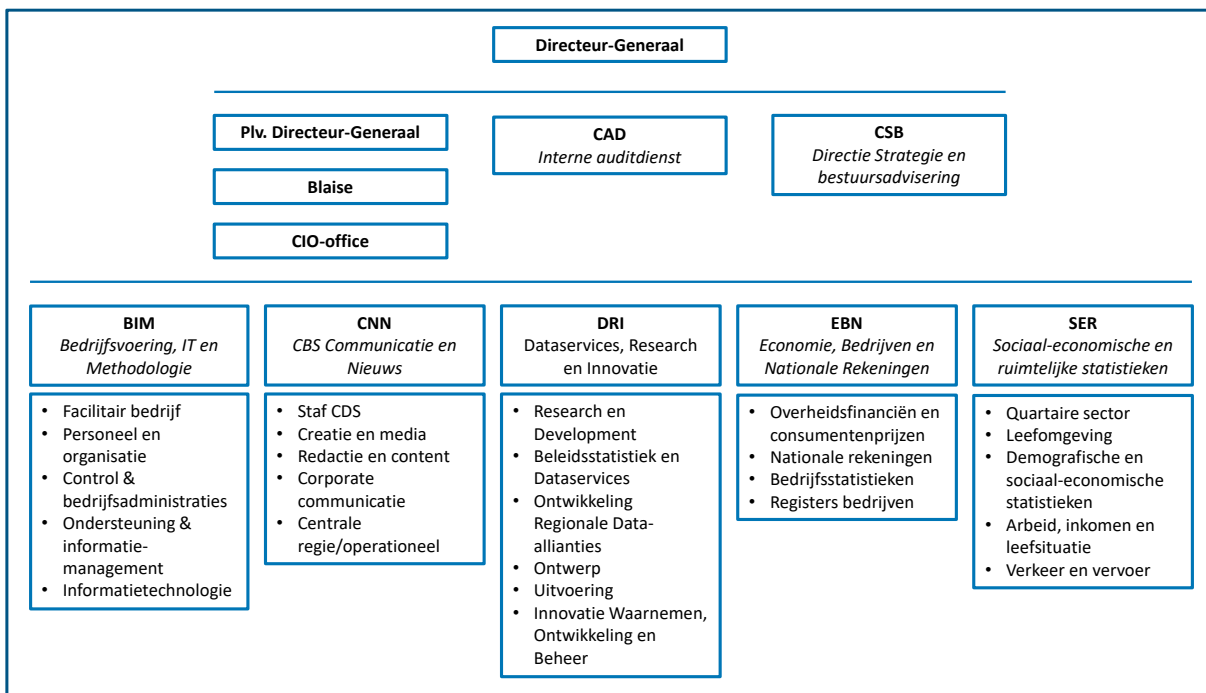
Directeur-Generaal

Plv. Directeur-Generaal

Blaise

CIO-office

CAD
*Interne auditdienst*

CSB
*Directie Strategie en bestuursadvisering*

BIM
*Bedrijfsvoering, IT en Methodologie*

- Facilitair bedrijf
- Personeel en organisatie
- Control & bedrijfsadministraties
- Ondersteuning & informatie-management
- Informatietechnologie

CNN
*CBS Communicatie en Nieuws*

- Staf CDS
- Creatie en media
- Redactie en content
- Corporate communicatie
- Centrale regie/operationeel

DRI
Dataservices, Research en Innovatie

- Research en Development
- Beleidsstatistiek en Dataservices
- Ontwikkeling Regionale Data-allianties
- Ontwerp
- Uitvoering
- Innovatie Waarnemen, Ontwikkeling en Beheer

EBN
*Economie, Bedrijven en Nationale Rekeningen*

- Overheidsfinanciën en consumentenprijzen
- Nationale rekeningen
- Bedrijfsstatistieken
- Registers bedrijven

SER
*Sociaal-economische en ruimtelijke statistieken*

- Quartaire sector
- Leefomgeving
- Demografische en sociaal-economische statistieken
- Arbeid, inkomen en leefsituatie
- Verkeer en vervoer